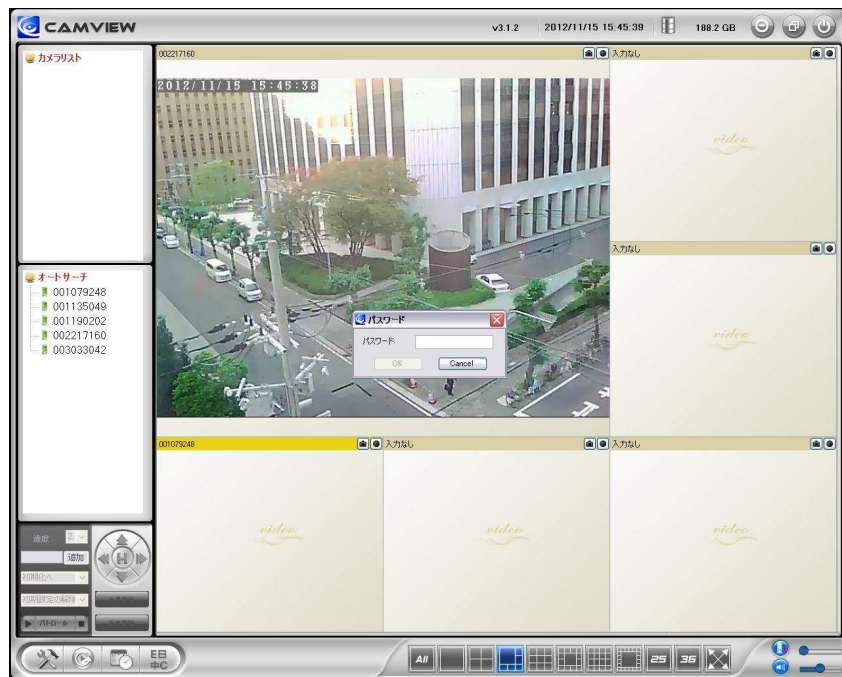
CAMVIEW

v3.1.2 2012/11/15 15:45:39 188.2 GB

カメラリスト

オートサーチ
001079248
001135049
001190202
002217160
003033042

速度
追加
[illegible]
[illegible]

002217160
2012/11/15 15:45:38

入力なし
video

入力なし
video

パスワード
パスワード:
OK
Cancel

001079248
video

入力なし
video

入力なし
video

All
25
36